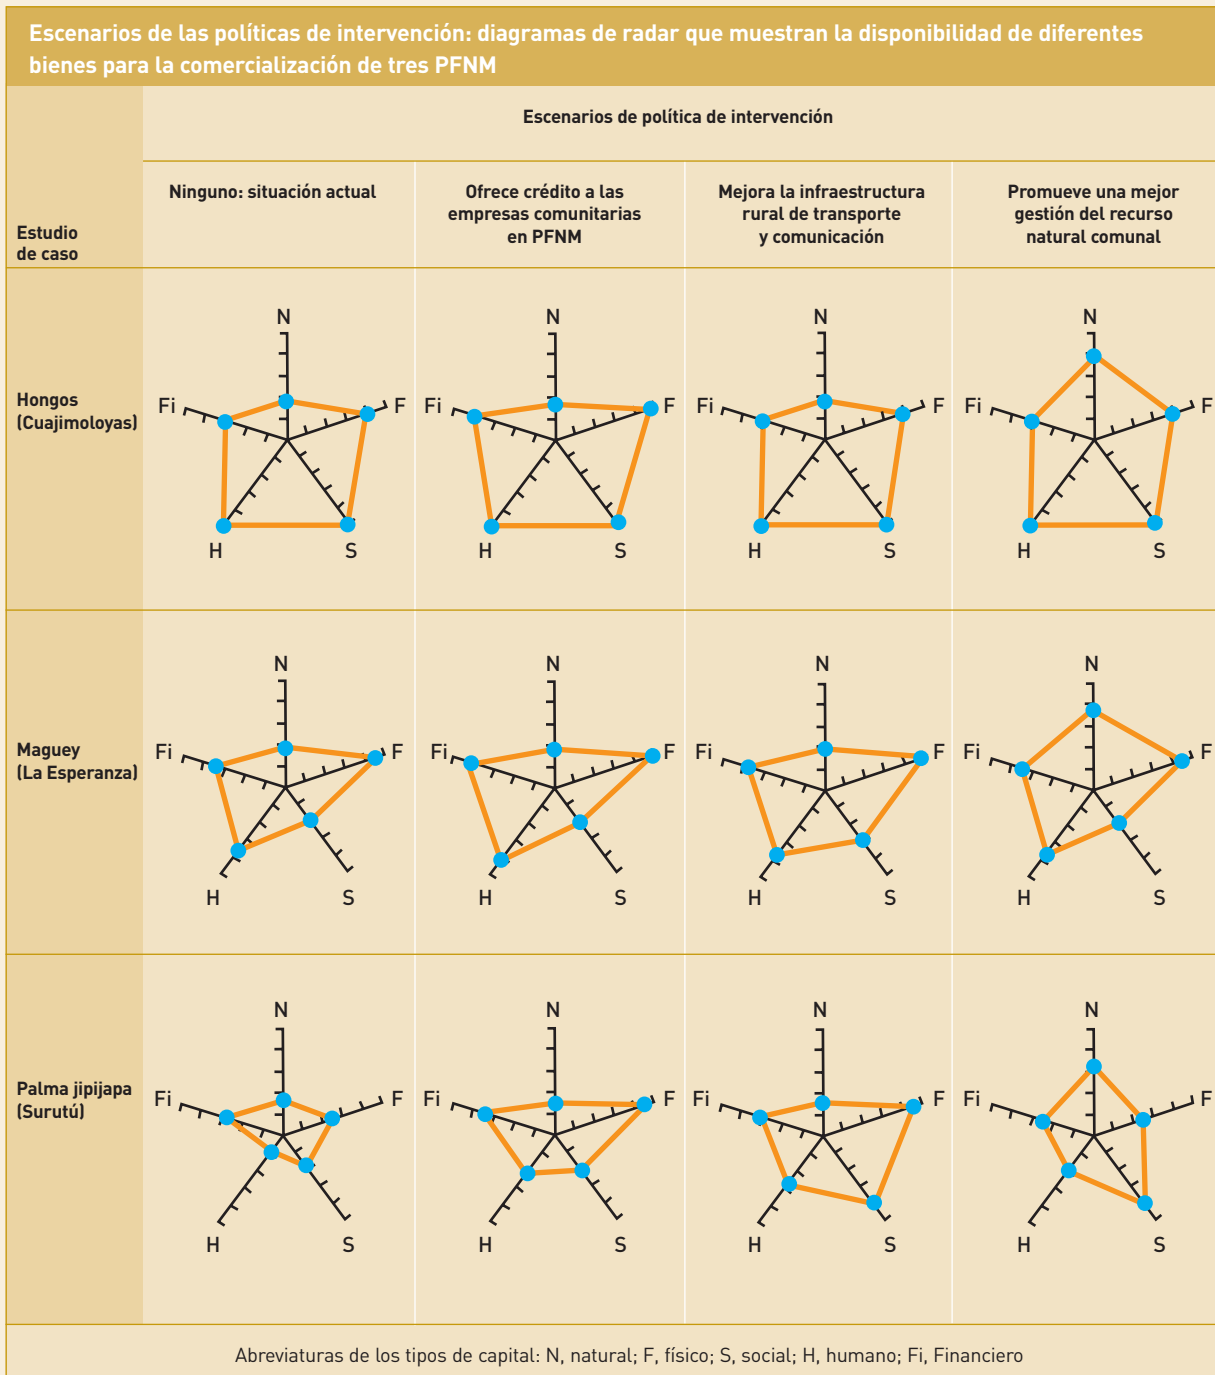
Escenarios de las políticas de intervención: diagramas de radar que muestran la disponibilidad de diferentes bienes para la comercialización de tres PFNM

| Estudio de caso | Escenarios de política de intervención | | | |
|---|---|---|---|---|
| | Ninguno: situación actual | Ofrece crédito a las empresas comunitarias en PFNM | Mejora la infraestructura rural de transporte y comunicación | Promueve una mejor gestión del recurso natural comunal |
| Hongos (Cuajimoloyas) | N Fi F H S | N Fi F H S | N Fi F H S | N Fi F H S |
| Maguey (La Esperanza) | N Fi F H S | N Fi F H S | N Fi F H S | N Fi F H S |
| Palma jipijapa (Surutú) | N Fi F H S | N Fi F H S | N Fi F H S | N Fi F H S |

Abreviaturas de los tipos de capital: N, natural; F, físico; S, social; H, humano; Fi, Financiero